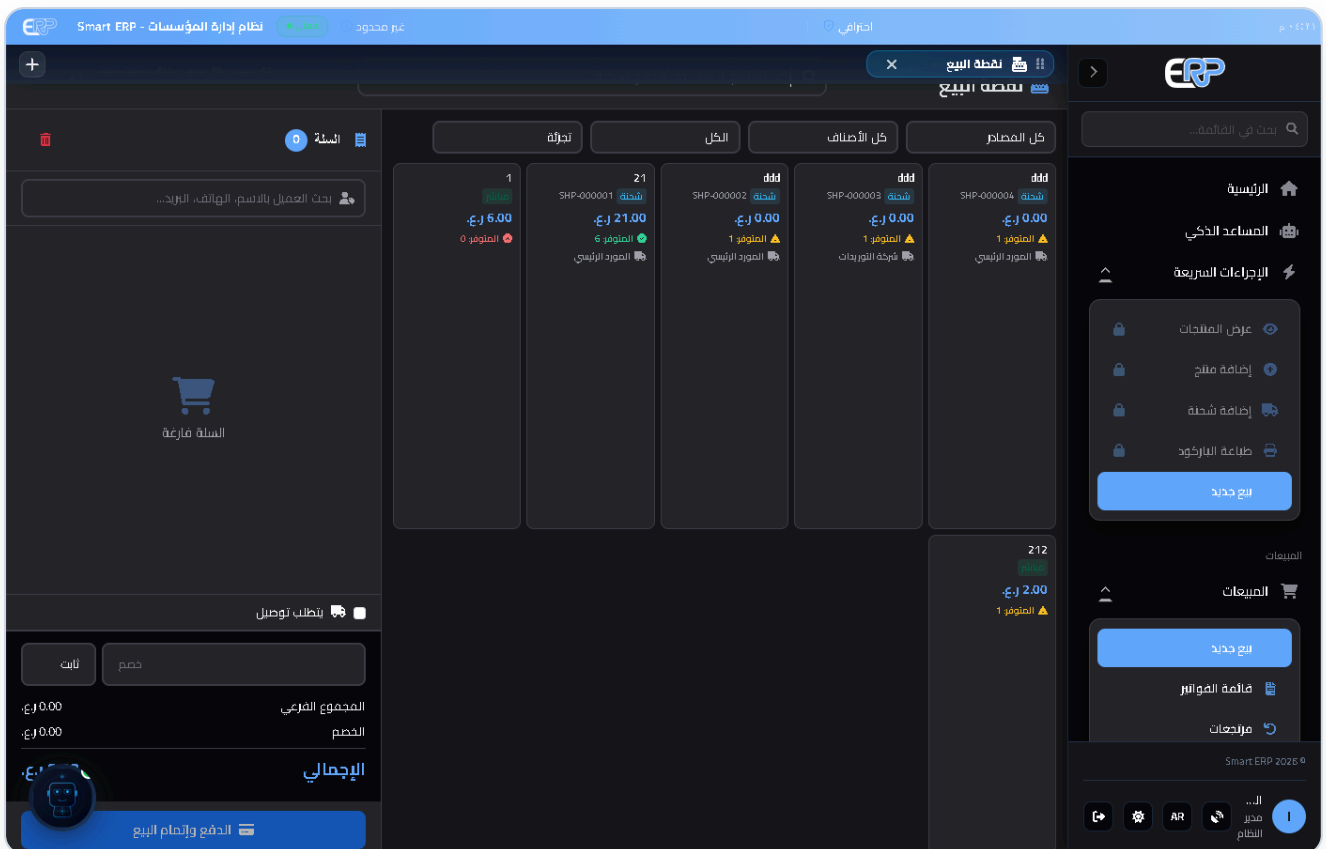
Smart ERP - نظام إدارة المؤسسات
غير محدود
احترافي
١٠:٢١ م

نقطة البيع

ERP

بحث في القائمة...

الرئيسية
المساعد الذكي
الإجراءات السريعة
عرض المنتجات
إضافة منتج
إضافة شحنة
طباعة الباركود
بيع جديد
المبيعات
المبيعات
بيع جديد
قائمة الفواتير
مرتجعات

© Smart ERP 2026
ا...
مدير النظام
AR

منصة البيع

كل المصادر
كل الأصناف
الكل
تجزئة

ddd
شحنة SHP-000004
0.00 ر.ع.
المتوفر 1
المورد الرئيسي

ddd
شحنة SHP-000003
0.00 ر.ع.
المتوفر 1
شركة التوريدات

ddd
شحنة SHP-000002
0.00 ر.ع.
المتوفر 1
المورد الرئيسي

21
شحنة SHP-000001
21.00 ر.ع.
المتوفر 6
المورد الرئيسي

1
قائم
6.00 ر.ع.
المتوفر 0

212
قائم
2.00 ر.ع.
المتوفر 1

السلة 0
بحث العميل بالاسم، الهاتف، البريد...
السلة فارغة
يتطلب توصيل
خصم
ثابت
المجموع الفرعي 0.00 ر.ع.
الخصم 0.00 ر.ع.
الإجمالي
الدفع وإتمام البيع